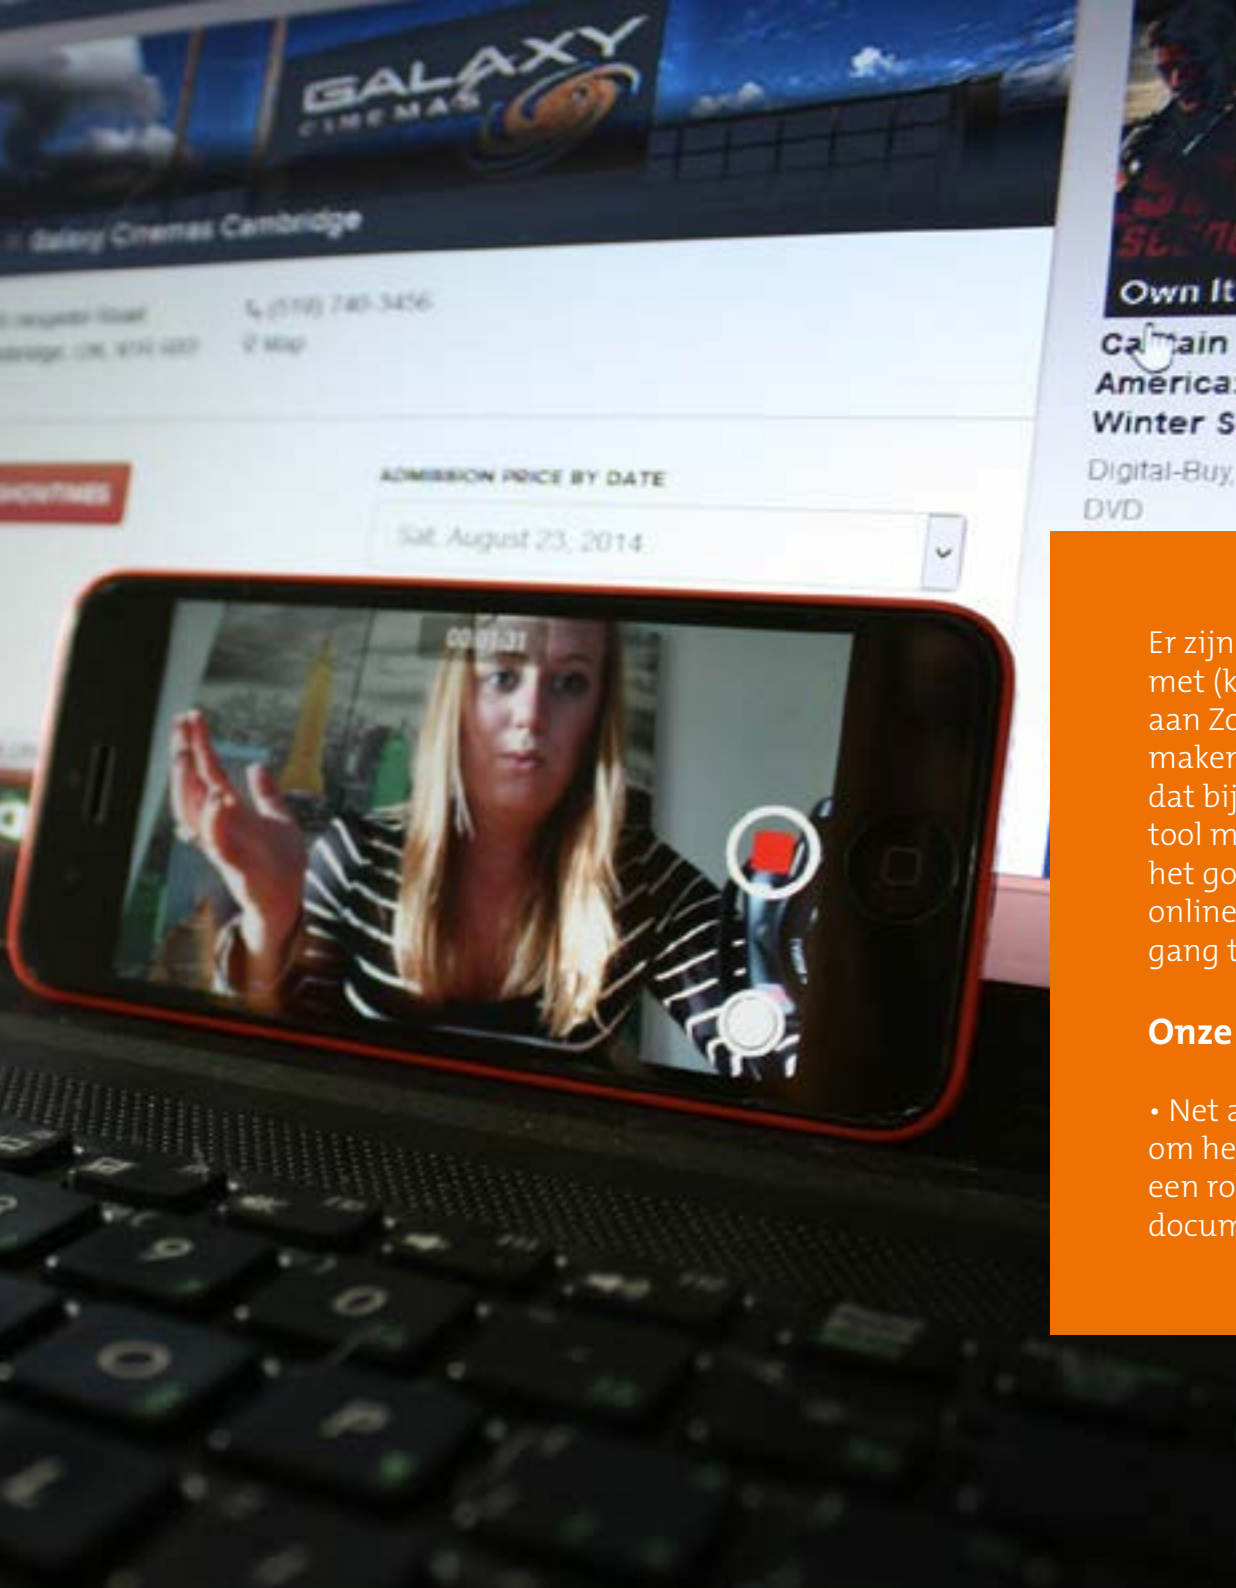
GALAXY CINEMAS

Galaxy Cinemas Cambridge

(519) 740-3456
Map

SHOWTIMES

ADMISSION PRICE BY DATE

Sat, August 23, 2014

00:01:31

Own It

Captain America: Winter S

Digital-Buy, DVD

Er zijn met (k aan Zo maker dat bij tool m het go online gang t

Onze

• Net a om he een ro docum